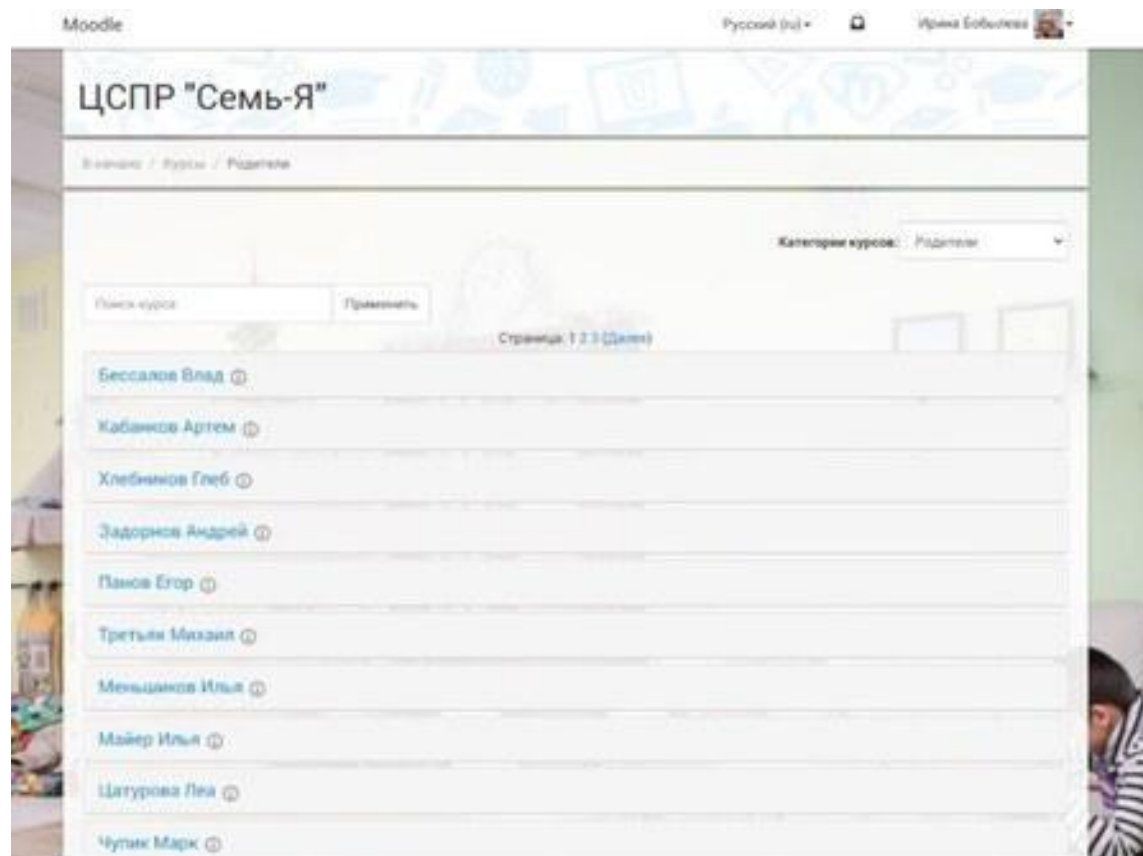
Moodle

Русский (ru) ▾

Ирина Бобылева ▾

ЦСПР "Семь-Я"

В начало / Курсы / Родители

Категории курсов: Родители

Поиск курса

Применить

Страница: 1 2 3 (Далее)

Бессалов Влад

Кабанков Артем

Хлебников Глеб

Задорнов Андрей

Панов Егор

Третьяк Михаил

Меньшаков Илья

Майер Илья

Цатурова Леа

Чупик Марк